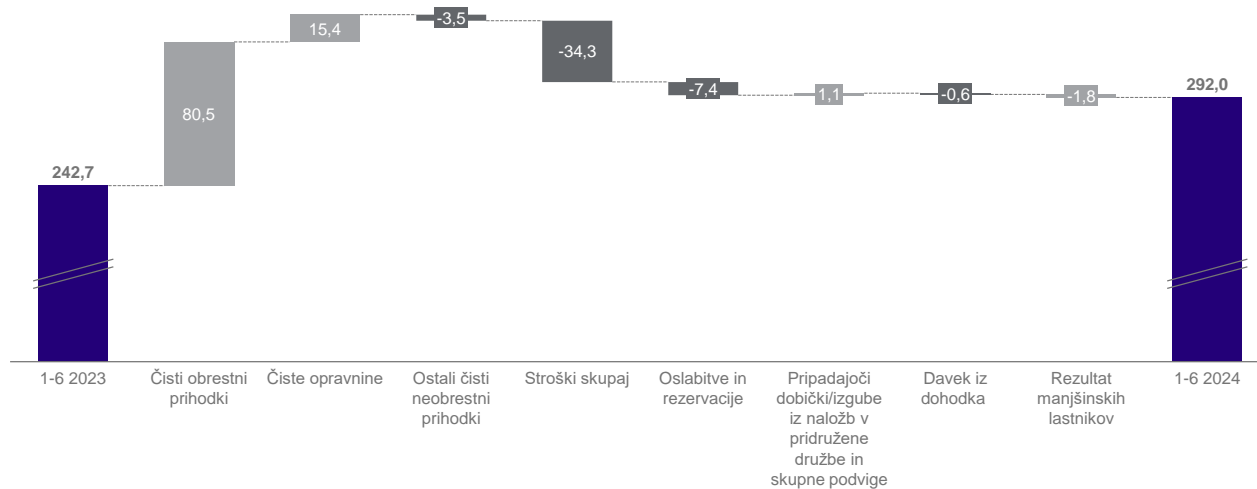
242,7

80,5

15,4

-3,5

-34,3

-7,4

1,1

-0,6

-1,8

292,0

1-6 2023

Čisti obrestni prihodki

Čiste opravnine

Ostali čisti neobrestni prihodki

Stroški skupaj

Oslabitve in rezervacije

Pripadajoči dobički/izgube iz naložb v pridružene družbe in skupne podvige

Davek iz dohodka

Rezultat manjšinskih lastnikov

1-6 2024